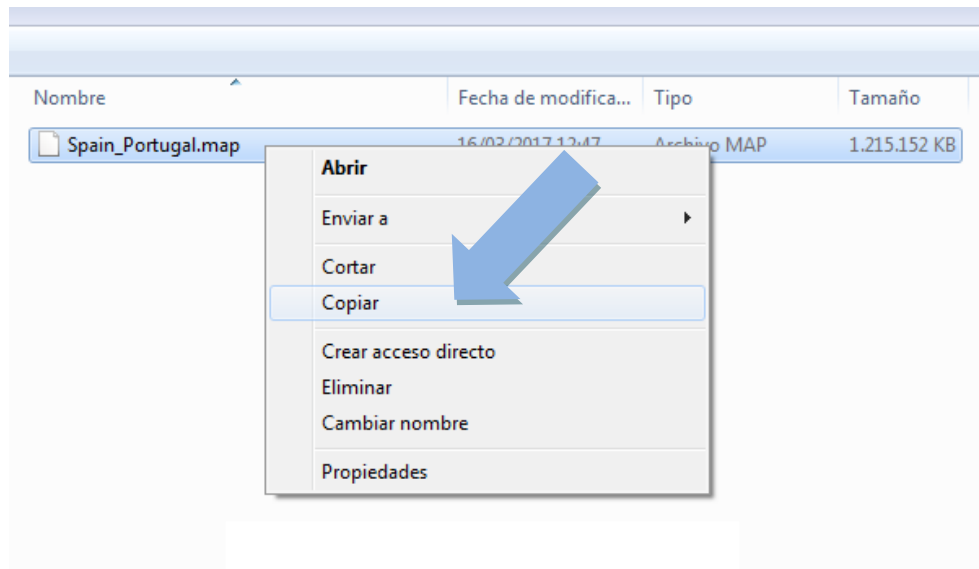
| Nombre | Fecha de modifica... | Tipo | Tamaño |
|---|---|---|---|
| Spain_Portugal.map | 16/03/2017 12:47 | Archivo MAP | 1.215.152 KB |

Abrir
Enviar a
Cortar
Copiar
Crear acceso directo
Eliminar
Cambiar nombre
Propiedades